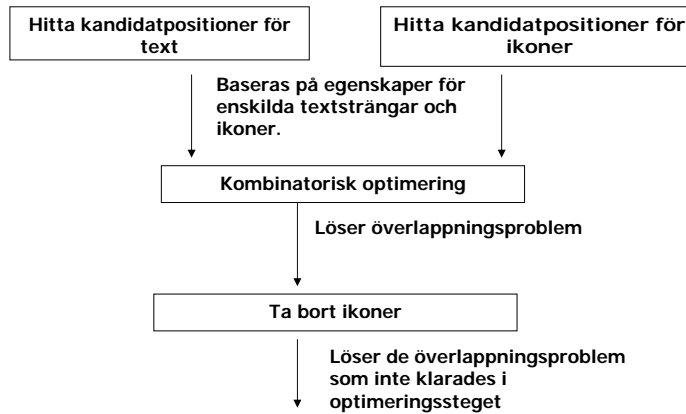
Hitta kandidatpositioner för text

Hitta kandidatpositioner för ikoner

Baseras på egenskaper för enskilda textsträngar och ikoner.

Kombinatorisk optimering

Löser överlappningsproblem

Ta bort ikoner

Löser de överlappningsproblem som inte klarades i optimeringssteget